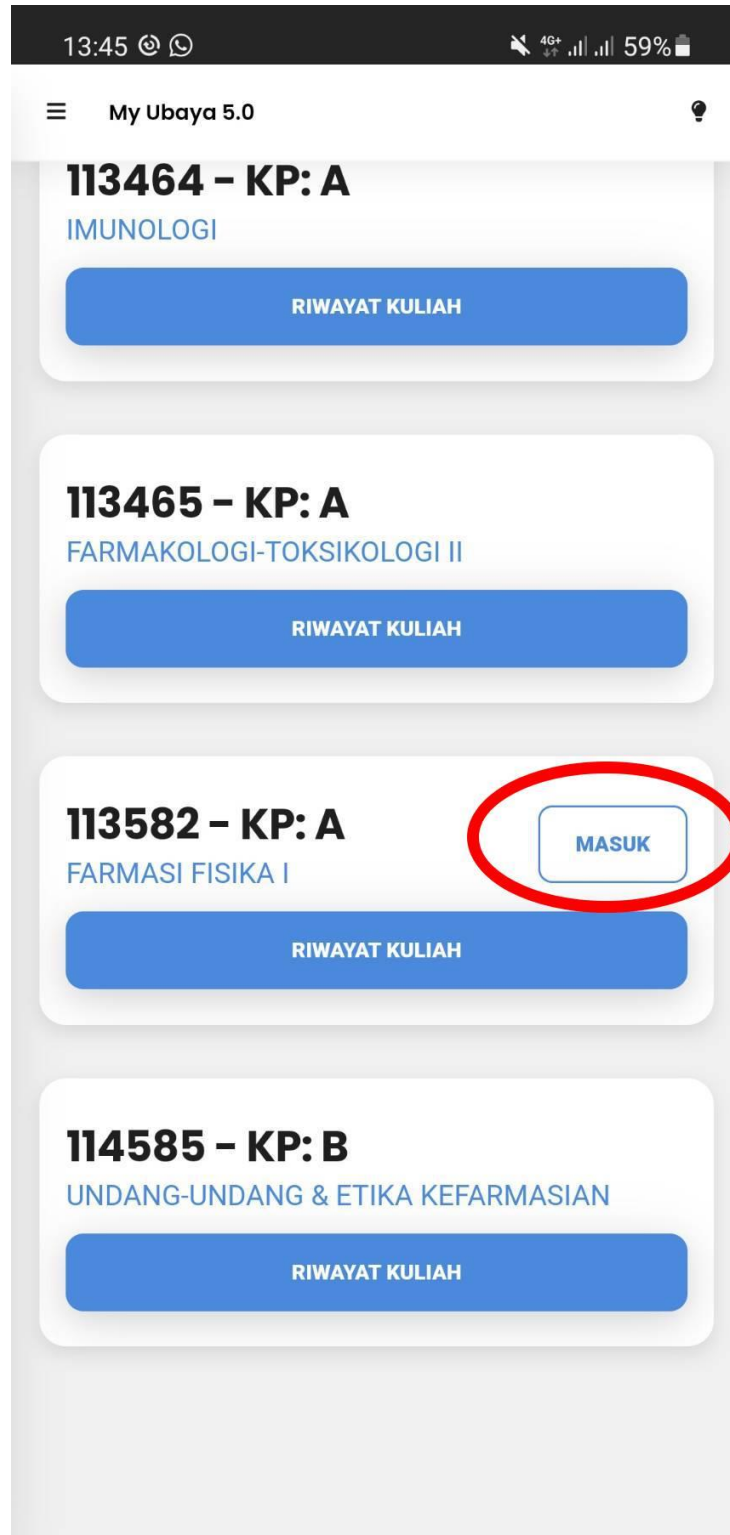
13:45

4G+ 59%

My Ubaya 5.0

113464 - KP: A
IMUNOLOGI

RIWAYAT KULIAH

113465 - KP: A
FARMAKOLOGI-TOKSIKOLOGI II

RIWAYAT KULIAH

113582 - KP: A
FARMASI FISIKA I

MASUK

RIWAYAT KULIAH

114585 - KP: B
UNDANG-UNDANG & ETIKA KEFARMASIAN

RIWAYAT KULIAH